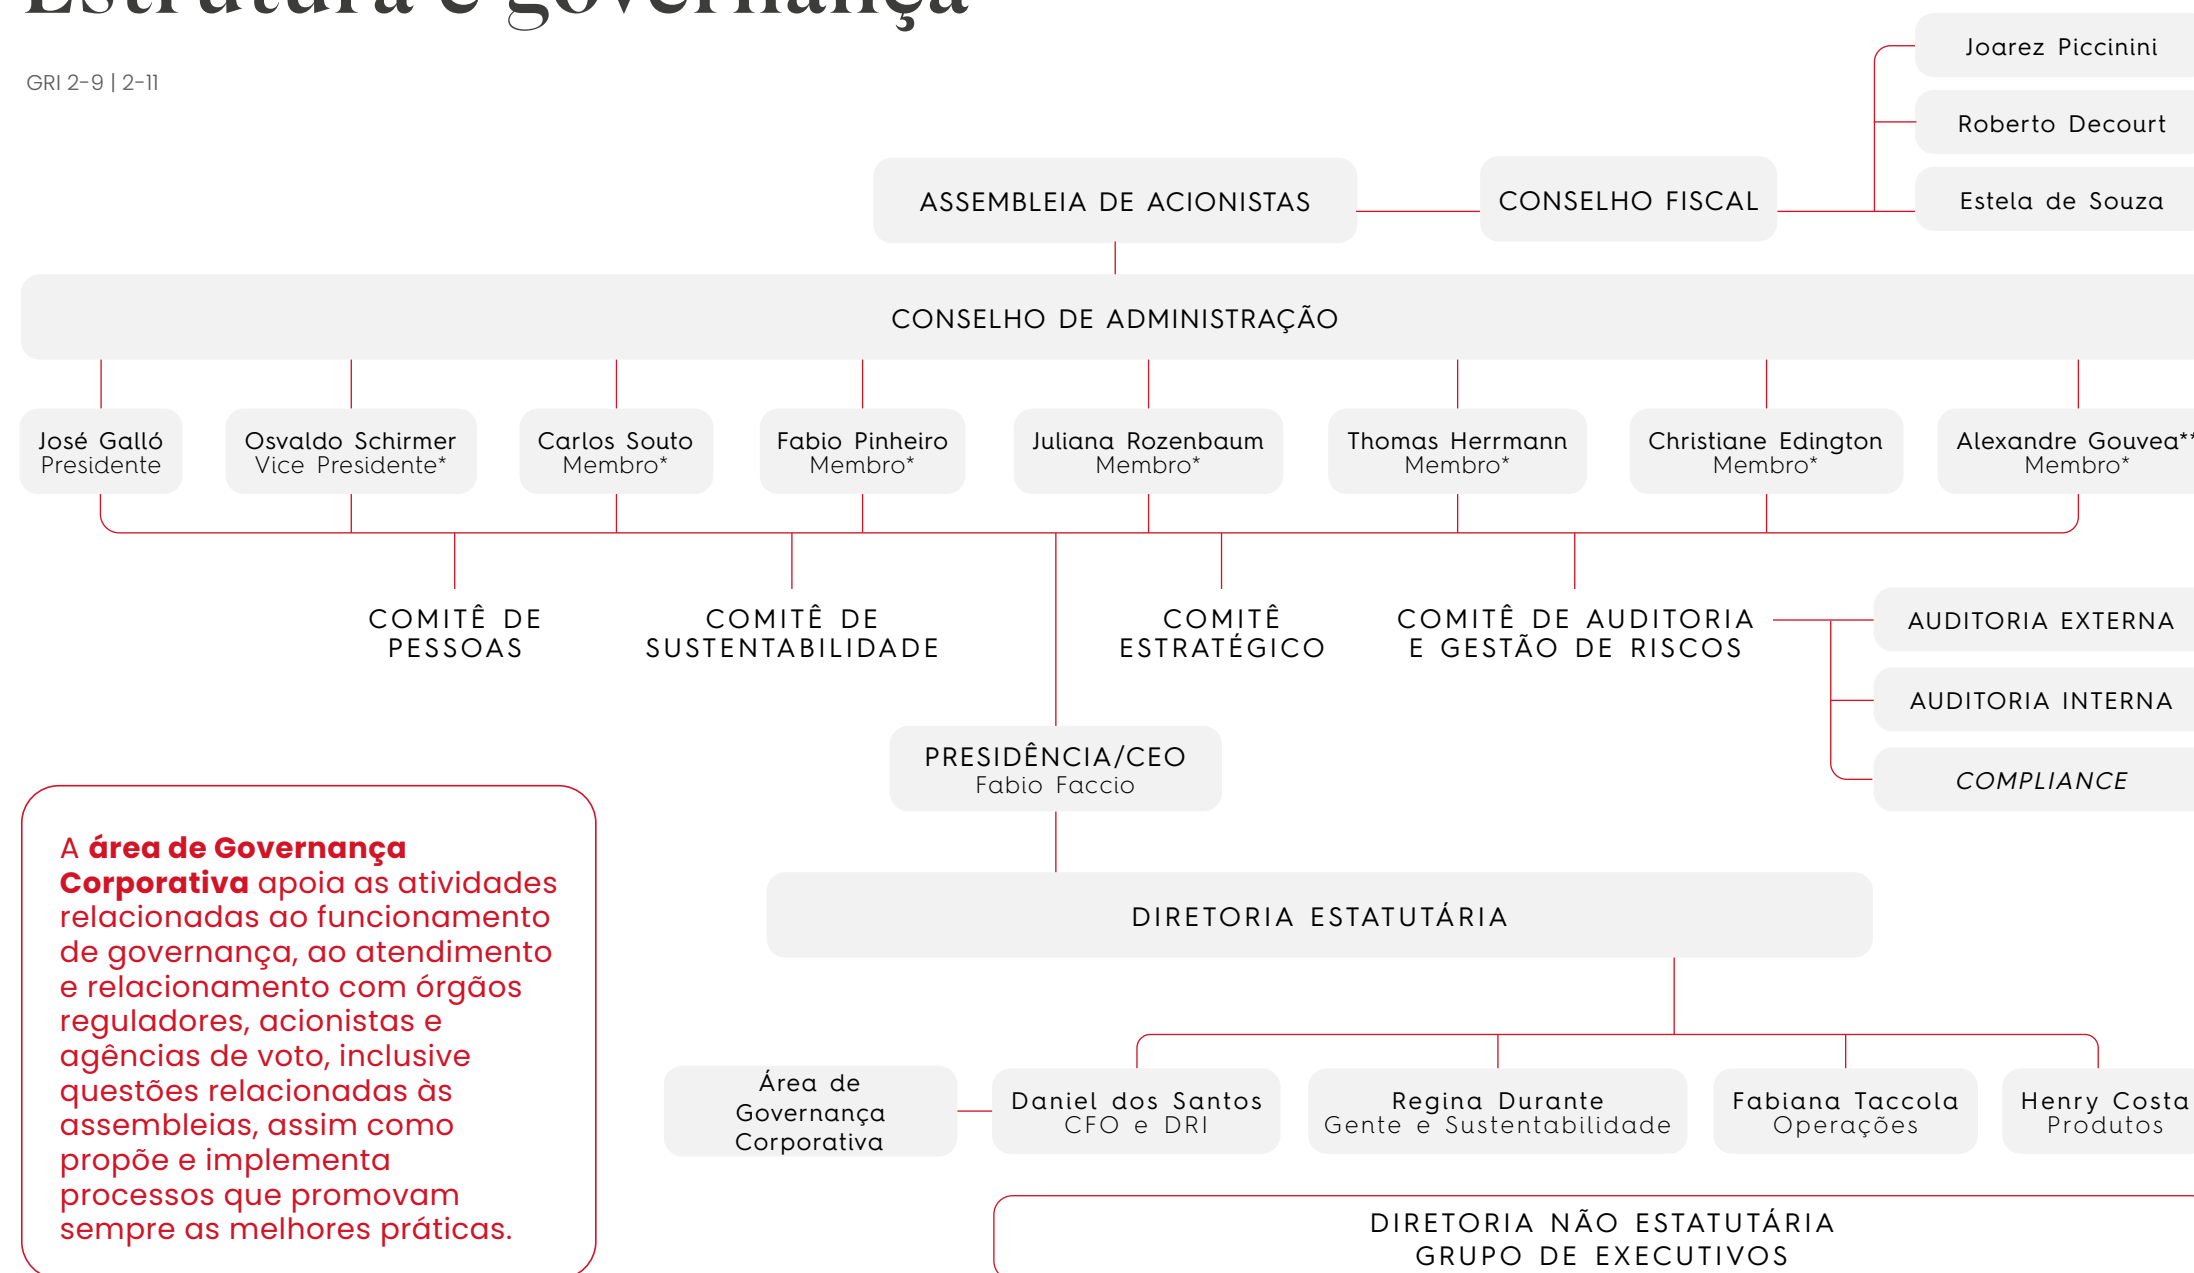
Estrutura e governança

GRI 2-9 | 2-11

Joarez Piccinini

Roberto Decourt

Estela de Souza

ASSEMBLEIA DE ACIONISTAS

CONSELHO FISCAL

CONSELHO DE ADMINISTRAÇÃO

José Galló
Presidente

Osvaldo Schirmer
Vice Presidente*

Carlos Souto
Membro*

Fabio Pinheiro
Membro*

Juliana Rozenbaum
Membro*

Thomas Herrmann
Membro*

Christiane Edington
Membro*

Alexandre Gouvea**
Membro*

COMITÊ DE PESSOAS

COMITÊ DE SUSTENTABILIDADE

COMITÊ ESTRATÉGICO

COMITÊ DE AUDITORIA E GESTÃO DE RISCOS

AUDITORIA EXTERNA

AUDITORIA INTERNA

COMPLIANCE

PRESIDÊNCIA/CEO
Fabio Faccio

A **área de Governança Corporativa** apoia as atividades relacionadas ao funcionamento de governança, ao atendimento e relacionamento com órgãos reguladores, acionistas e agências de voto, inclusive questões relacionadas às assembleias, assim como propõe e implementa processos que promovam sempre as melhores práticas.

DIRETORIA ESTATUTÁRIA

Área de Governança Corporativa

Daniel dos Santos
CFO e DRI

Regina Durante
Gente e Sustentabilidade

Fabiana Taccola
Operações

Henry Costa
Produtos

DIRETORIA NÃO ESTATUTÁRIA
GRUPO DE EXECUTIVOS